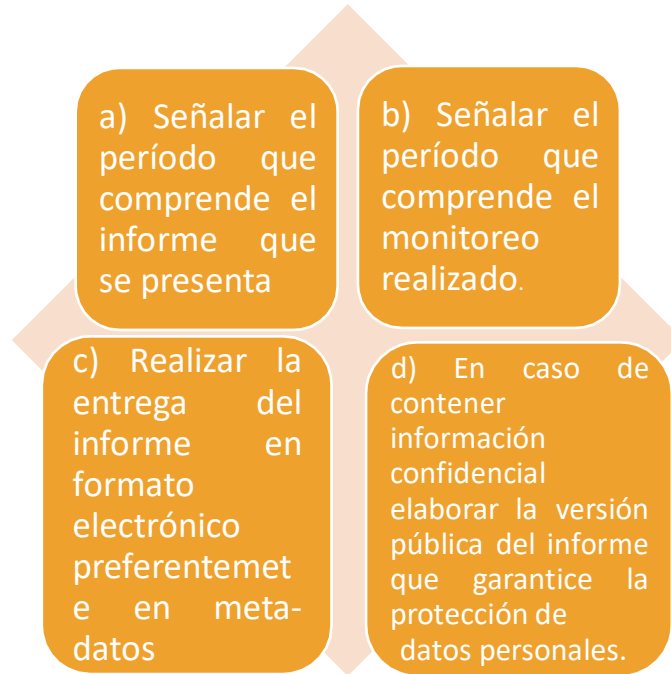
a) Señalar el período que comprende el informe que se presenta

b) Señalar el período que comprende el monitoreo realizado.

c) Realizar la entrega del informe en formato electrónico preferentemet e en meta-datos

d) En caso de contener información confidencial elaborar la versión pública del informe que garantice la protección de datos personales.